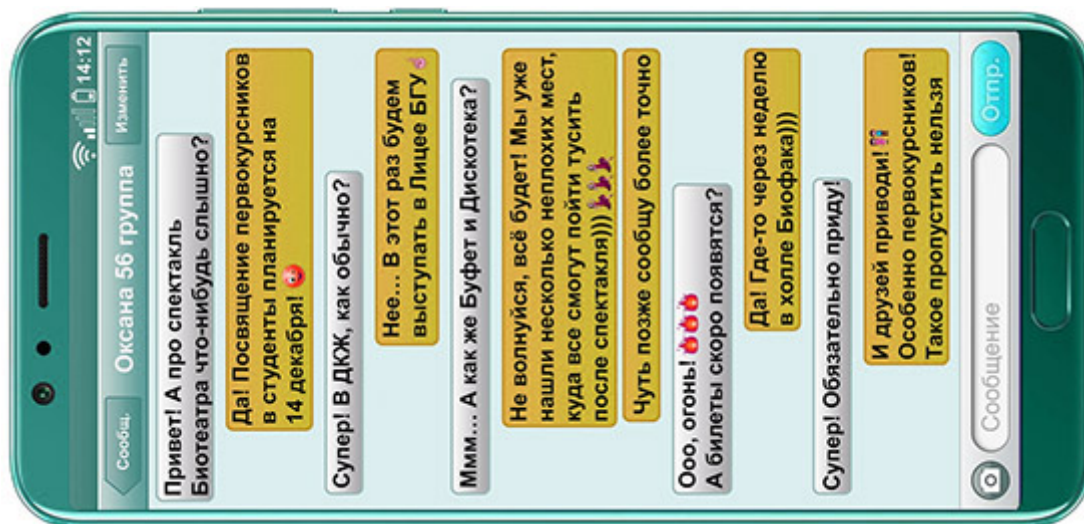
14:12
Изменить
Оксана 56 группа
Сообщ.

Привет! А про спектакль Биотеатра что-нибудь слышно?

Да! Посвящение первокурсников в студенты планируется на 14 декабря!

Супер! В ДКЖ, как обычно?

Нее... В этот раз будем выступать в Лицее БГУ

Ммм... А как же Буфет и Дискотека?

Не волнуйся, всё будет! Мы уже нашли несколько неплохих мест, куда все смогут пойти тусить после спектакля)))

Чуть позже сообщу более точно

Ооо, огонь!
А билеты скоро появятся?

Да! Где-то через неделю в холле Биофака)))

Супер! Обязательно приду!

И друзей приводи!
Особенно первокурсников!
Такое пропустить нельзя

Сообщение
Отпр.